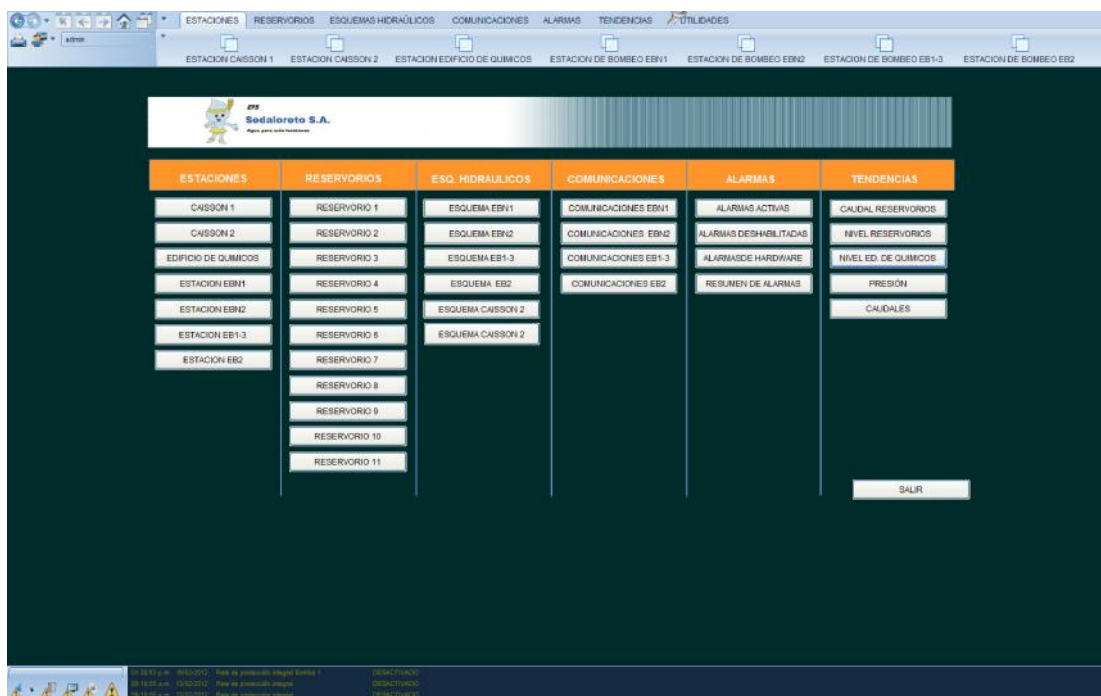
ESTACIONES RESERVORIOS ESQUEMAS HIDRAÚLICOS COMUNICACIONES ALARMAS TENDENCIAS UTILIDADES

admin

ESTACION CAISSON 1 ESTACION CAISSON 2 ESTACION EDIFICIO DE QUIMICOS ESTACION DE BOMBEO EBN1 ESTACION DE BOMBEO EBN2 ESTACION DE BOMBEO EB1-3 ESTACION DE BOMBEO EB2

EPS
Sedaloreto S.A.
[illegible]

| ESTACIONES | RESERVORIOS | ESQ. HIDRAULICOS | COMUNICACIONES | ALARMAS | TENDENCIAS |
|---|---|---|---|---|---|
| CAISSON 1 | RESERVORIO 1 | ESQUEMA EBN1 | COMUNICACIONES EBN1 | ALARMAS ACTIVAS | CAUDAL RESERVORIOS |
| CAISSON 2 | RESERVORIO 2 | ESQUEMA EBN2 | COMUNICACIONES EBN2 | ALARMAS DESHABILITADAS | NIVEL RESERVORIOS |
| EDIFICIO DE QUIMICOS | RESERVORIO 3 | ESQUEMA EB1-3 | COMUNICACIONES EB1-3 | ALARMASDE HARDWARE | NIVEL ED. DE QUIMICOS |
| ESTACION EBN1 | RESERVORIO 4 | ESQUEMA EB2 | COMUNICACIONES EB2 | RESUMEN DE ALARMAS | PRESIÓN |
| ESTACION EBN2 | RESERVORIO 5 | ESQUEMA CAISSON 2 | | | CAUDALES |
| ESTACION EB1-3 | RESERVORIO 6 | ESQUEMA CAISSON 2 | | | |
| ESTACION EB2 | RESERVORIO 7 | | | | |
| | RESERVORIO 8 | | | | |
| | RESERVORIO 9 | | | | |
| | RESERVORIO 10 | | | | |
| | RESERVORIO 11 | | | | |

SALIR

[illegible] DESACTIVADO
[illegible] DESACTIVADO
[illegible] DESACTIVADO